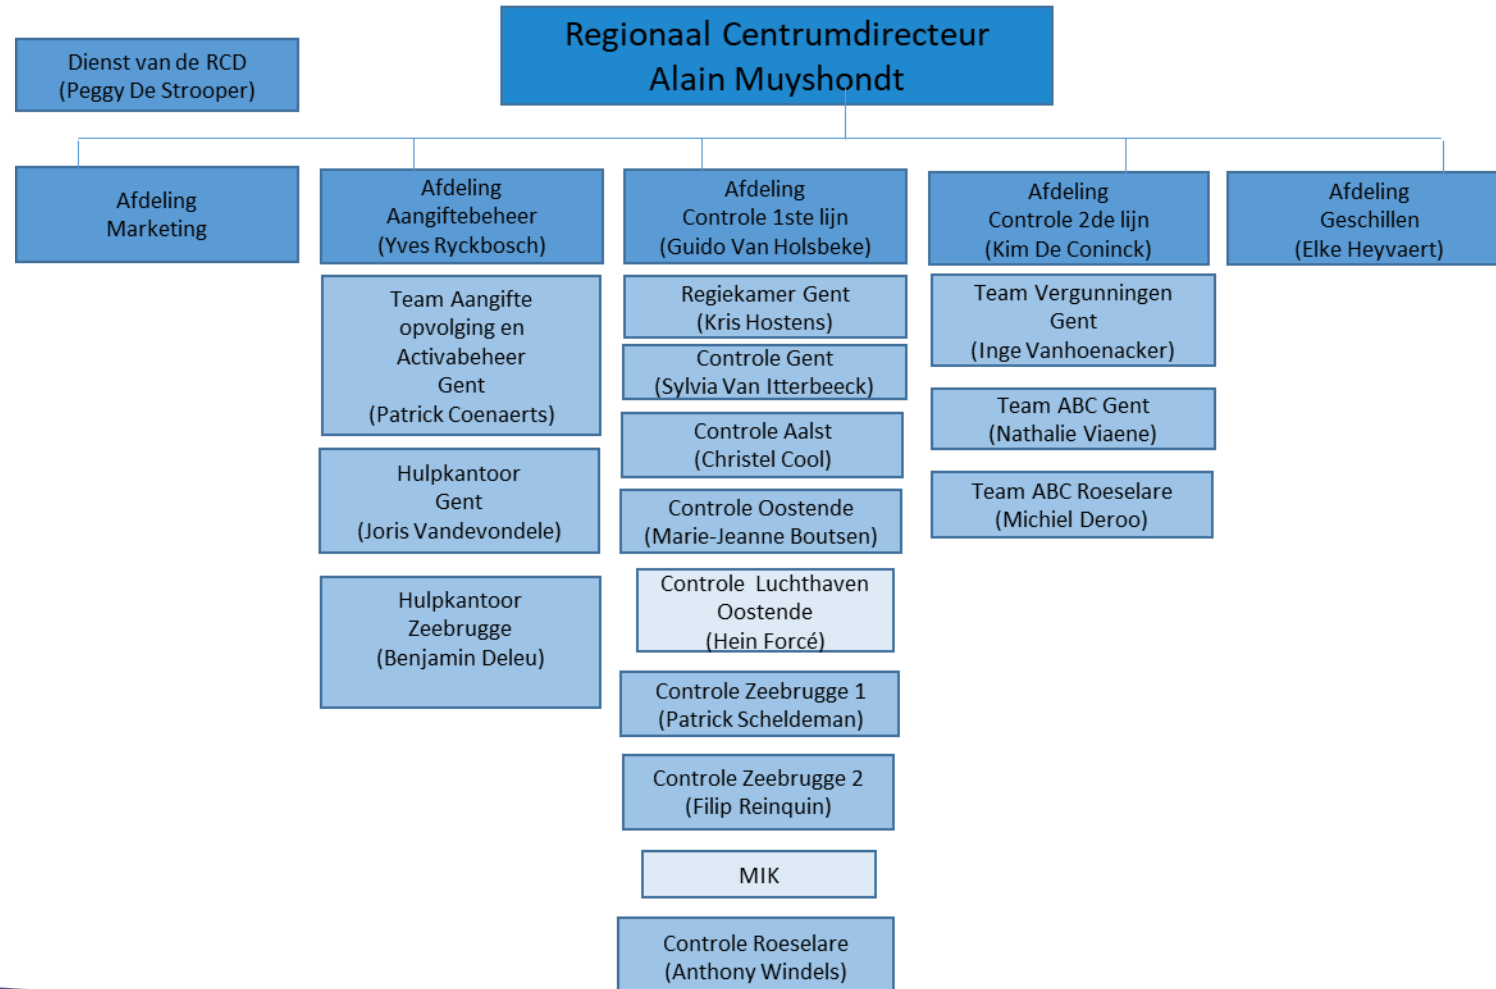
Regionaal Centrumdirecteur
Alain Muyshondt

Dienst van de RCD
(Peggy De Strooper)

Afdeling
Marketing

Afdeling
Aangiftebeheer
(Yves Ryckbosch)

Team Aangifte opvolging en Activabeheer Gent
(Patrick Coenaerts)

Hulpkantoor Gent
(Joris Vandevondele)

Hulpkantoor Zeebrugge
(Benjamin Deleu)

Afdeling
Controle 1ste lijn
(Guido Van Holsbeke)

Regiekamer Gent
(Kris Hostens)

Controle Gent
(Sylvia Van Itterbeeck)

Controle Aalst
(Christel Cool)

Controle Oostende
(Marie-Jeanne Boutsen)

Controle Luchthaven Oostende
(Hein Forcé)

Controle Zeebrugge 1
(Patrick Scheldeman)

Controle Zeebrugge 2
(Filip Reinquin)

MIK

Controle Roeselare
(Anthony Windels)

Afdeling
Controle 2de lijn
(Kim De Coninck)

Team Vergunningen Gent
(Inge Vanhoenacker)

Team ABC Gent
(Nathalie Viaene)

Team ABC Roeselare
(Michiel Deroo)

Afdeling
Geschillen
(Elke Heyvaert)